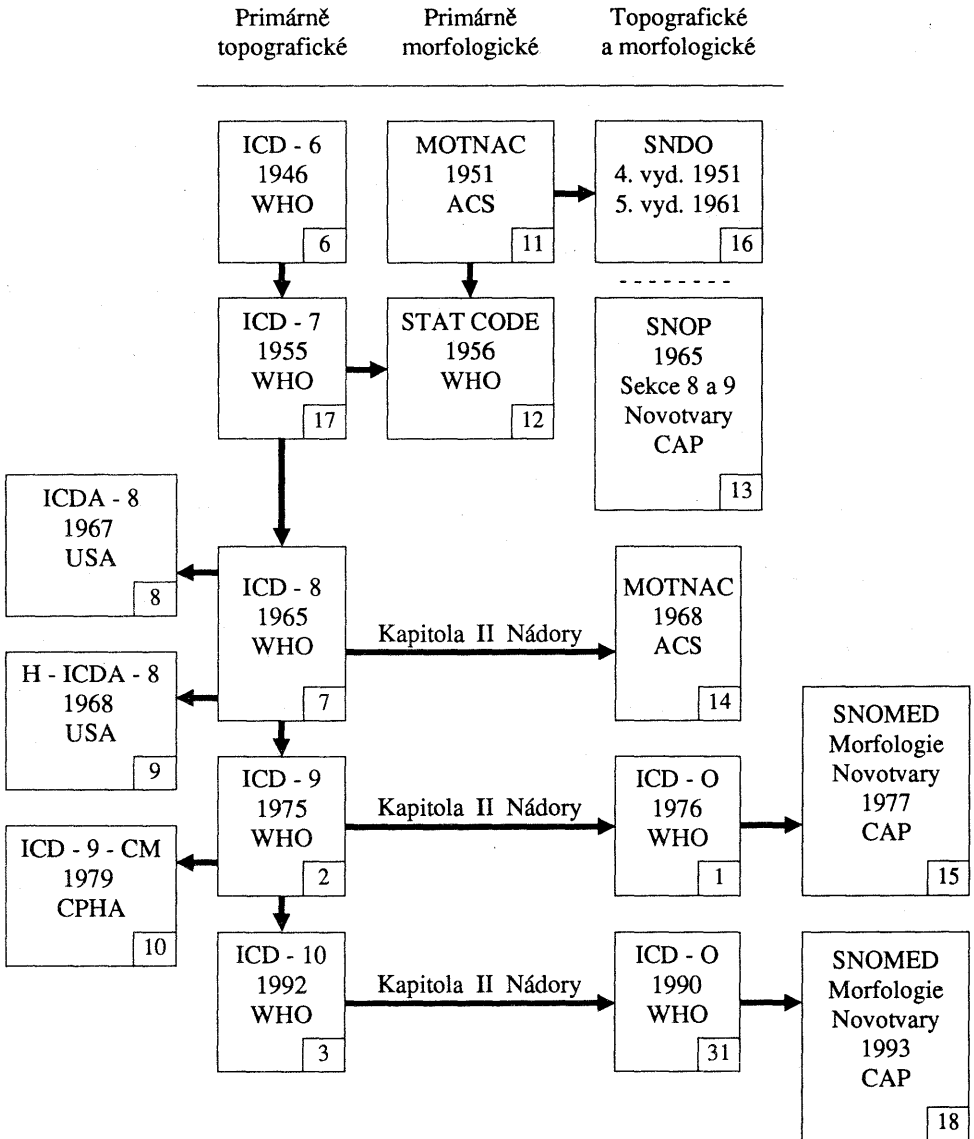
Primárně topografické

Primárně morfologické

Topografické a morfologické

ICD - 6
1946
WHO
6

MOTNAC
1951
ACS
11

SNDO
4. vyd. 1951
5. vyd. 1961
16

ICD - 7
1955
WHO
17

STAT CODE
1956
WHO
12

SNOP
1965
Sekce 8 a 9
Novotvary
CAP
13

ICDA - 8
1967
USA
8

ICD - 8
1965
WHO
7

Kapitola II Nádory

MOTNAC
1968
ACS
14

H - ICDA - 8
1968
USA
9

ICD - 9
1975
WHO
2

Kapitola II Nádory

ICD - O
1976
WHO
1

SNOMED
Morfologie
Novotvary
1977
CAP
15

ICD - 9 - CM
1979
CPHA
10

ICD - 10
1992
WHO
3

Kapitola II Nádory

ICD - O
1990
WHO
31

SNOMED
Morfologie
Novotvary
1993
CAP
18